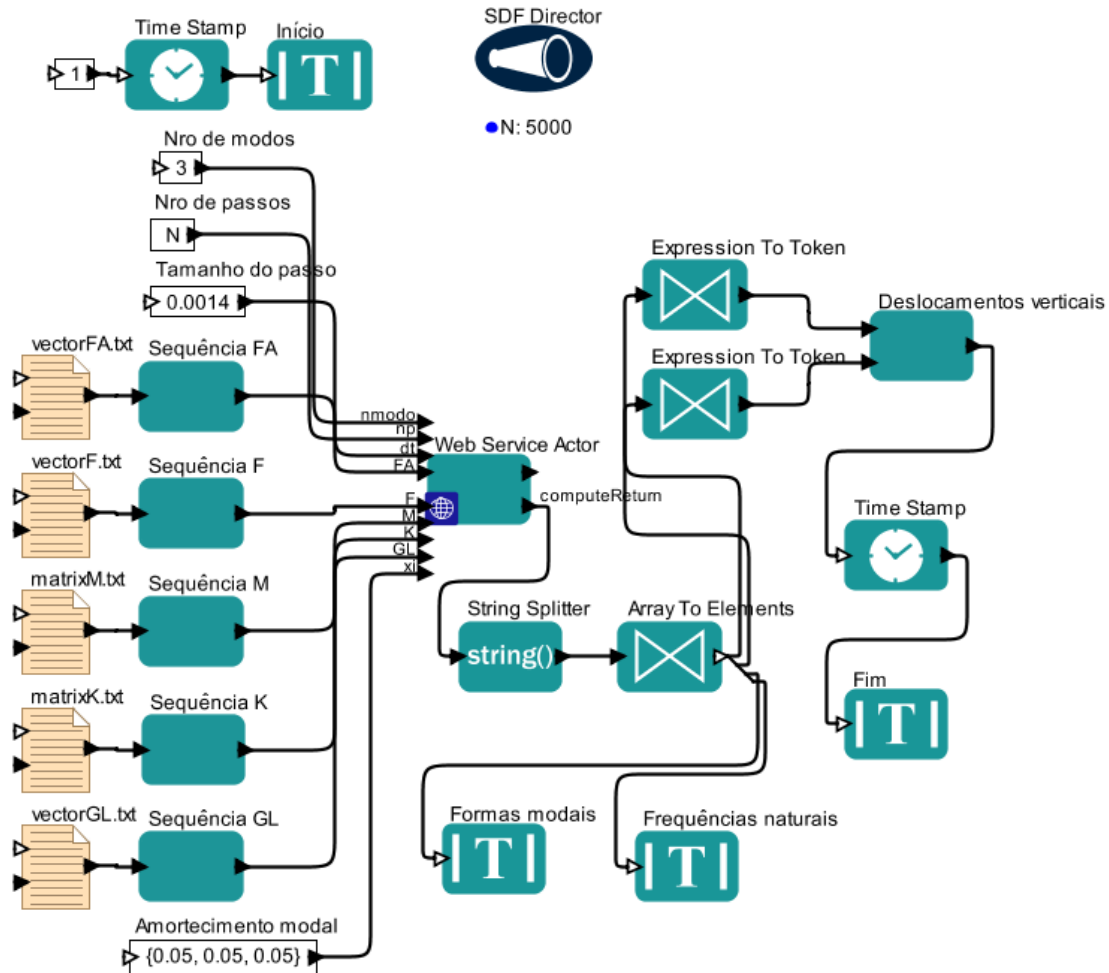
Time Stamp
Início
1
SDF Director
N: 5000
Nro de modos
3
Nro de passos
N
Tamanho do passo
0.0014
vectorFA.txt
Sequência FA
vectorF.txt
Sequência F
matrixM.txt
Sequência M
matrixK.txt
Sequência K
vectorGL.txt
Sequência GL
Amortecimento modal
{0.05, 0.05, 0.05}
nmodo
np
dt
FA
F
M
K
GL
xi
Web Service Actor
computeReturn
Expression To Token
Expression To Token
Deslocamentos verticais
String Splitter
string()
Array To Elements
Time Stamp
Fim
Formas modais
Frequências naturais